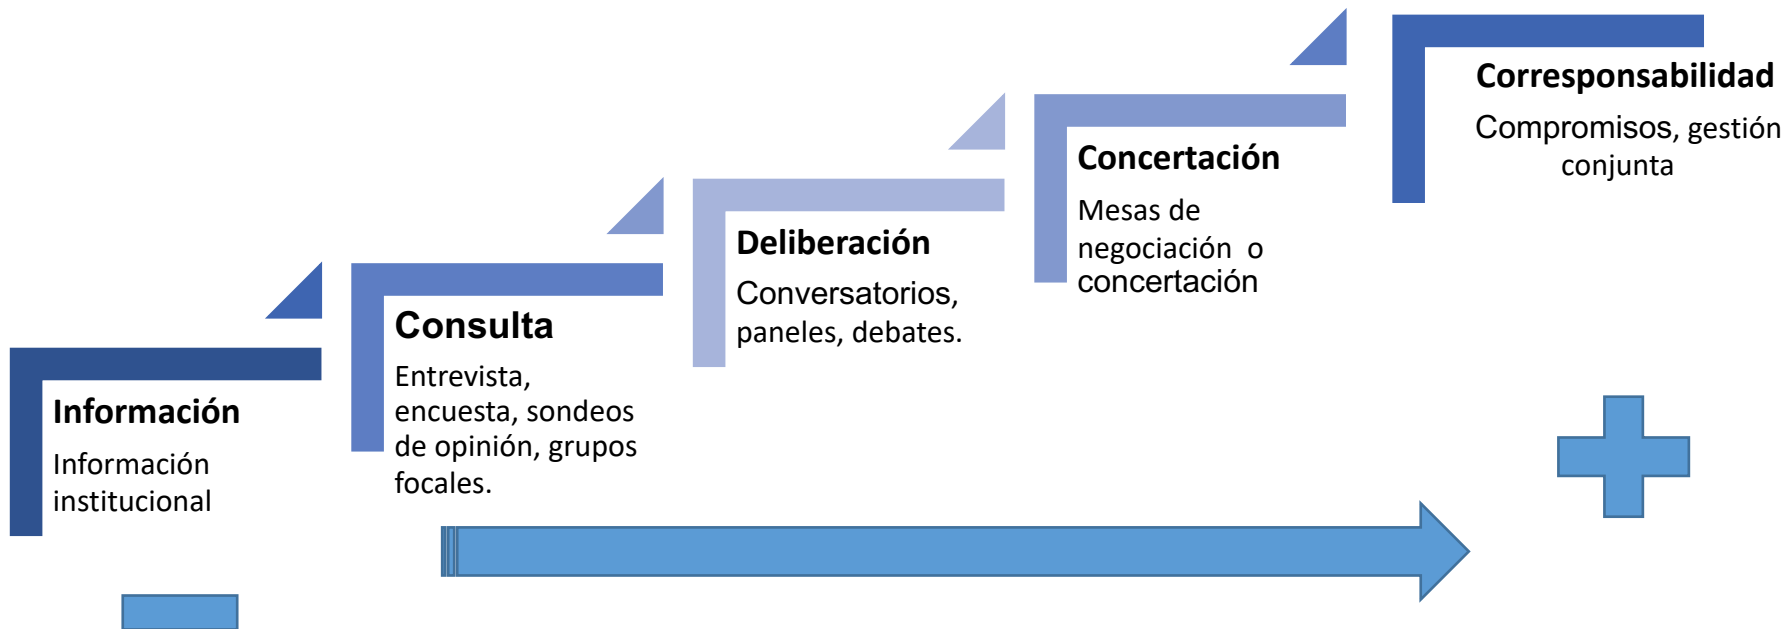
Información
Información institucional

Consulta
Entrevista, encuesta, sondeos de opinión, grupos focales.

Deliberación
Conversatorios, paneles, debates.

Concertación
Mesas de negociación o concertación

Corresponsabilidad
Compromisos, gestión conjunta